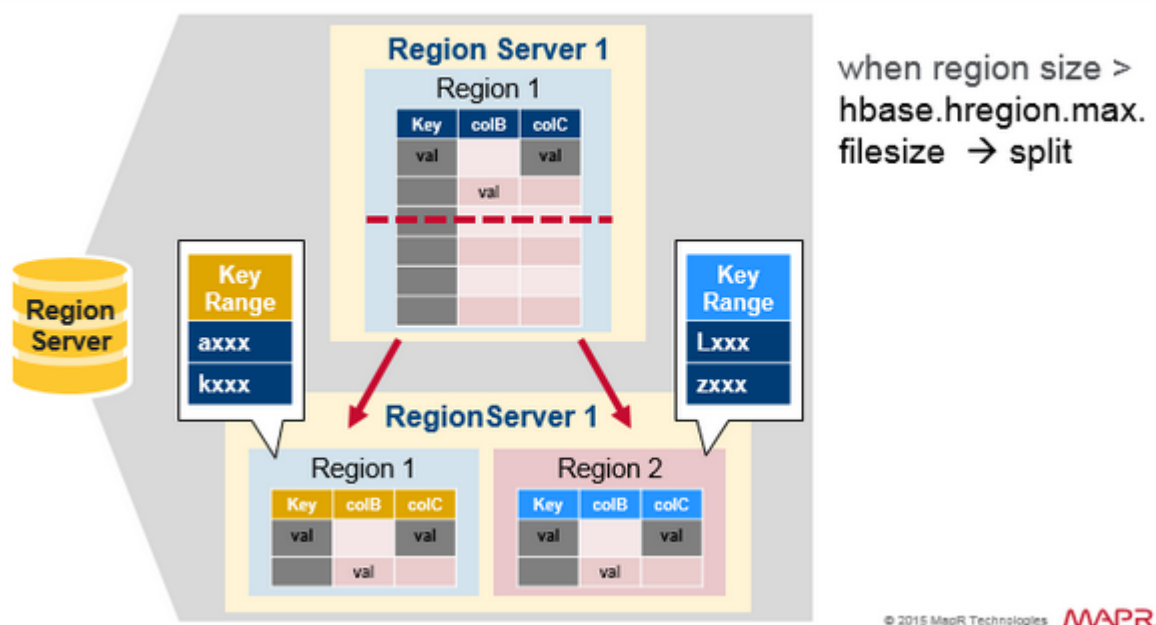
Region Server 1

Region 1

| Key | colB | colC |
|---|---|---|
| val | | val |
| | val | |

when region size > hbase.hregion.max. filesize → split

Region Server

Key Range
axxx
kxxx

Key Range
Lxxx
zxxx

RegionServer 1

Region 1

| Key | colB | colC |
|---|---|---|
| val | | val |
| | val | |

Region 2

| Key | colB | colC |
|---|---|---|
| val | | val |
| | val | |

© 2015 MapR Technologies MAPR